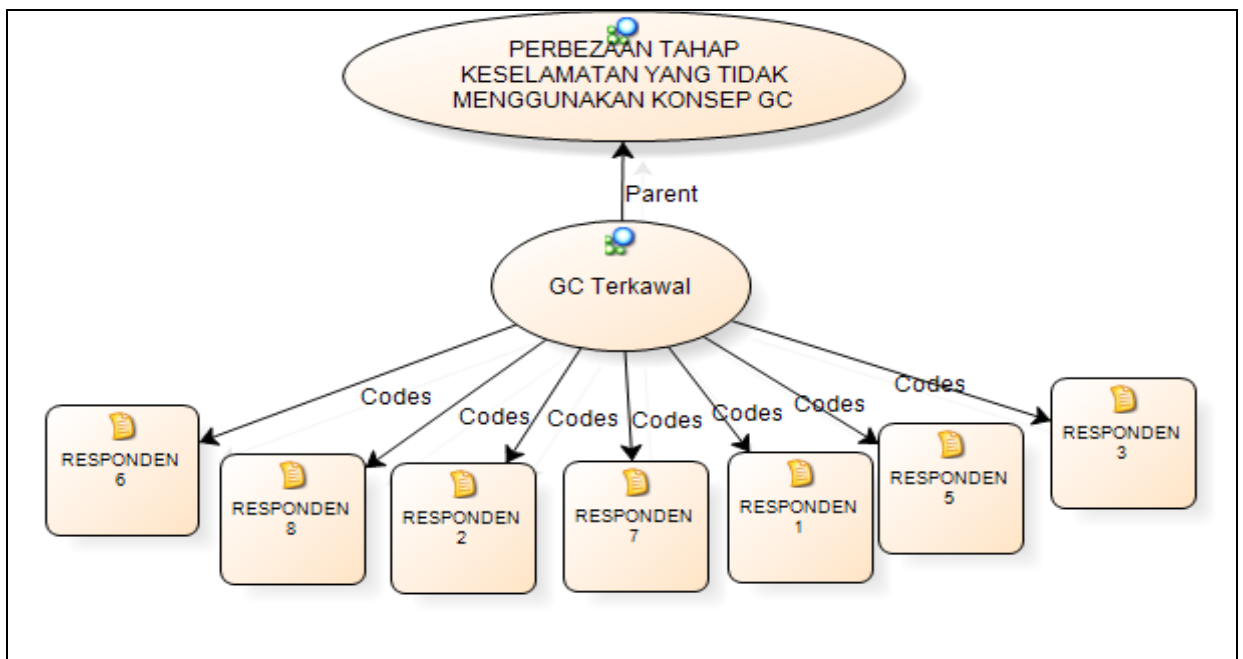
PERBEZAAN TAHAP KESELAMATAN YANG TIDAK MENGGUNAKAN KONSEP GC

Parent

GC Terkawal

Codes
Codes
Codes
Codes
Codes
Codes
Codes

RESPONDEN 6

RESPONDEN 8

RESPONDEN 2

RESPONDEN 7

RESPONDEN 1

RESPONDEN 5

RESPONDEN 3